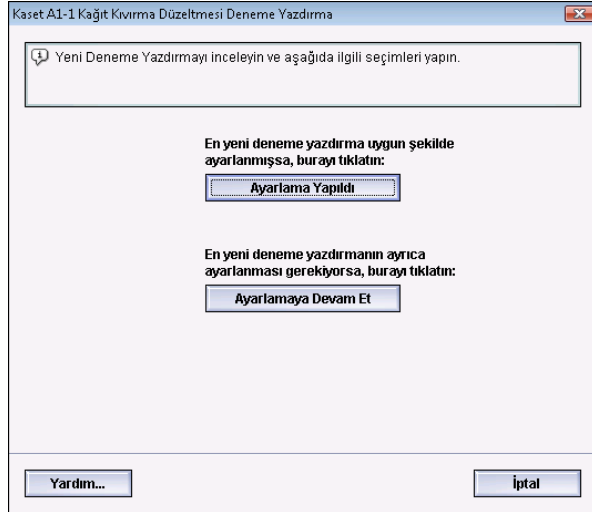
Kaset A1-1 Kağıt Kıvırma Düzeltmesi Deneme Yazdırma

Yeni Deneme Yazdırmayı inceleyin ve aşağıda ilgili seçimleri yapın.

En yeni deneme yazdırma uygun şekilde ayarlanmışsa, burayı tıklatın:

Ayarlama Yapıldı

En yeni deneme yazdırmanın ayrıca ayarlanması gerekiyorsa, burayı tıklatın:

Ayarlamaya Devam Et

Yardım...

İptal